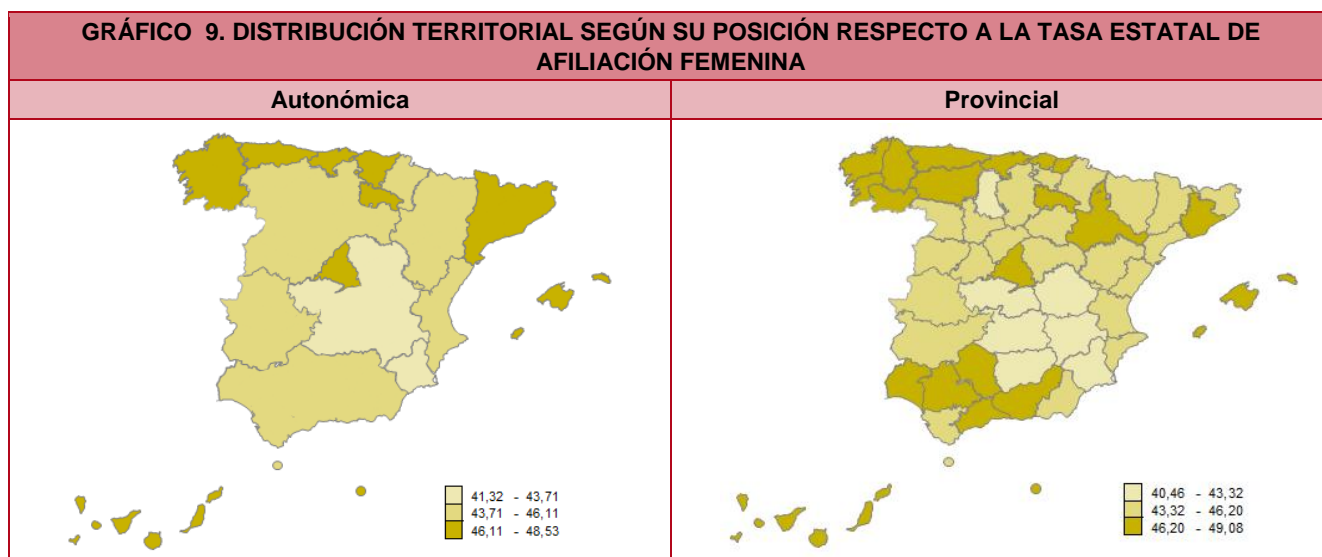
GRÁFICO 9. DISTRIBUCIÓN TERRITORIAL SEGÚN SU POSICIÓN RESPECTO A LA TASA ESTATAL DE AFILIACIÓN FEMENINA

| Autonómica | Provincial |
|---|---|
| 41,32 - 43,71<br>43,71 - 46,11<br>46,11 - 48,53 | 40,46 - 43,32<br>43,32 - 46,20<br>46,20 - 49,08 |